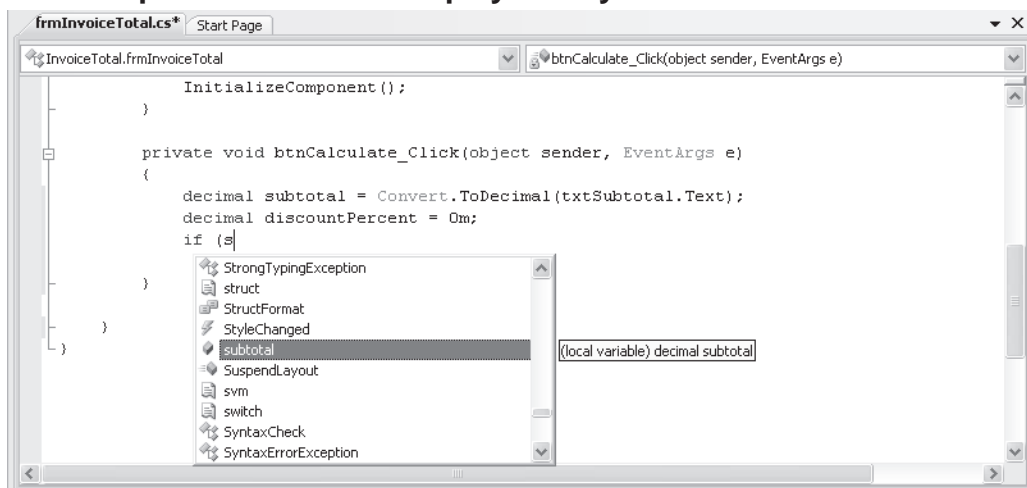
frmInvoiceTotal.cs* | Start Page

InvoiceTotal.frmInvoiceTotal | btnCalculate_Click(object sender, EventArgs e)

InitializeComponent();
}

private void btnCalculate_Click(object sender, EventArgs e)
{
decimal subtotal = Convert.ToDecimal(txtSubtotal.Text);
decimal discountPercent = 0m;
if (s
}
}
}

StrongTypingException
struct
StructFormat
StyleChanged
subtotal
SuspendLayout
svm
switch
SyntaxCheck
SyntaxErrorException

(local variable) decimal subtotal